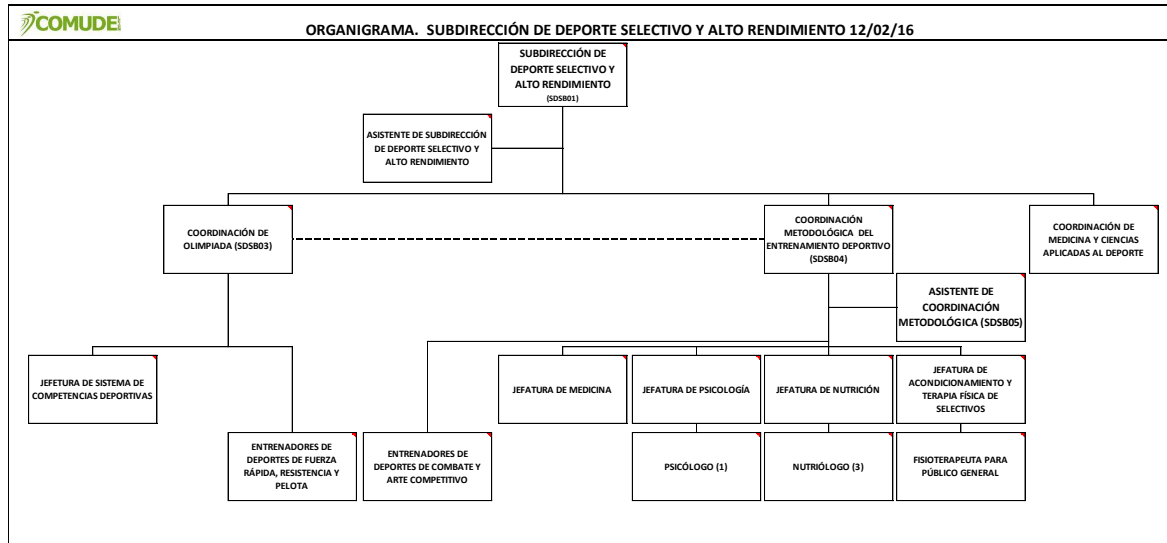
COMUDE

ORGANIGRAMA. SUBDIRECCIÓN DE DEPORTE SELECTIVO Y ALTO RENDIMIENTO 12/02/16

SUBDIRECCIÓN DE DEPORTE SELECTIVO Y ALTO RENDIMIENTO (SDSB01)

ASISTENTE DE SUBDIRECCIÓN DE DEPORTE SELECTIVO Y ALTO RENDIMIENTO

COORDINACIÓN DE OLIMPIADA (SDSB03)

COORDINACIÓN METODOLÓGICA DEL ENTRENAMIENTO DEPORTIVO (SDSB04)

COORDINACIÓN DE MEDICINA Y CIENCIAS APLICADAS AL DEPORTE

ASISTENTE DE COORDINACIÓN METODOLÓGICA (SDSB05)

JEFATURA DE SISTEMA DE COMPETENCIAS DEPORTIVAS

ENTRENADORES DE DEPORTES DE FUERZA RÁPIDA, RESISTENCIA Y PELOTA

ENTRENADORES DE DEPORTES DE COMBATE Y ARTE COMPETITIVO

JEFATURA DE MEDICINA

JEFATURA DE PSICOLOGÍA

JEFATURA DE NUTRICIÓN

JEFATURA DE ACONDICIONAMIENTO Y TERAPIA FÍSICA DE SELECTIVOS

PSICÓLOGO (1)

NUTRIÓLOGO (3)

FISIOTERAPEUTA PARA PÚBLICO GENERAL